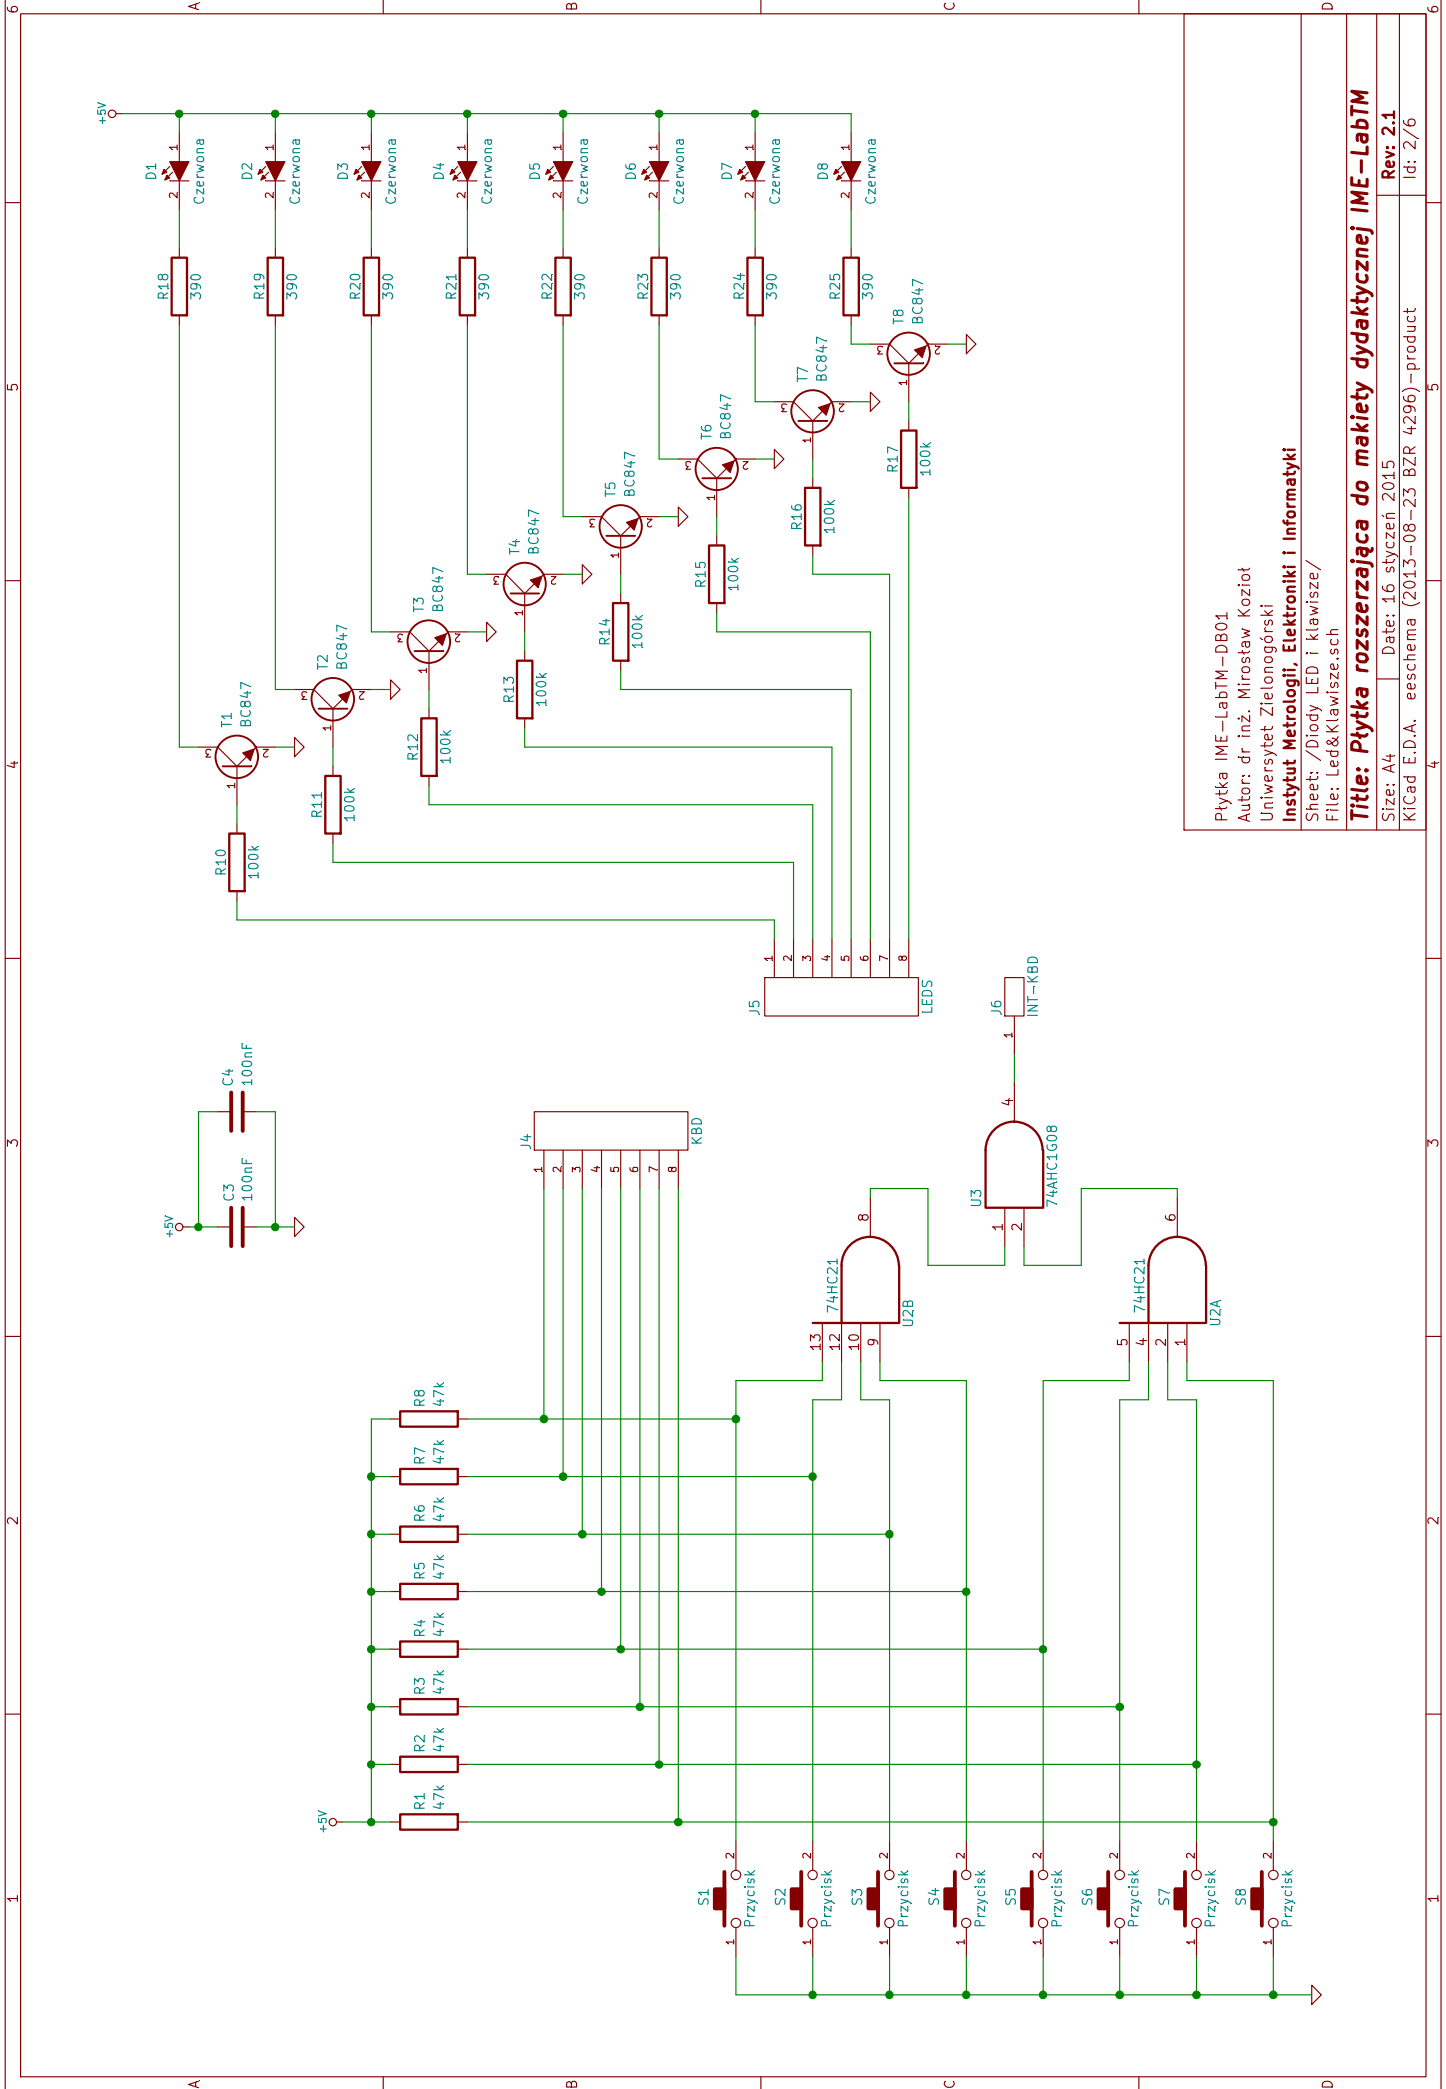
Płytka IME-LabTM-DB01
Autor: dr inż. Mirosław Kozioł
Uniwersytet Zielonogórski
Instytut Metrologii, Elektroniki i Informatyki
Sheet: /Diody LED i klawisze/
File: Led&Klawisze.sch
Title: Płytka rozszerzająca do makiety dydaktycznej IME-LabTM
Size: A4 Date: 16 styczeń 2015 Rev: 2.1
KiCad E.D.A. eeschema (2013-08-23 BZR 4296)-product Id: 2/6

+5V
D1 Czerwona D2 Czerwona D3 Czerwona D4 Czerwona D5 Czerwona D6 Czerwona D7 Czerwona D8 Czerwona
R18 390 R19 390 R20 390 R21 390 R22 390 R23 390 R24 390 R25 390
T1 BC847 T2 BC847 T3 BC847 T4 BC847 T5 BC847 T6 BC847 T7 BC847 T8 BC847
R10 100k R11 100k R12 100k R13 100k R14 100k R15 100k R16 100k R17 100k
J5 LEDS 1 2 3 4 5 6 7 8
J6 INT-KBD 1
C4 100nF
C3 100nF
+5V
J4 KBD 1 2 3 4 5 6 7 8
U3 74AHC1G08 4 1 2
U2B 74HC21 8 13 12 10 9
U2A 74HC21 6 5 4 2 1
R8 47k R7 47k R6 47k R5 47k R4 47k R3 47k R2 47k R1 47k
+5V
S1 Przycisk S2 Przycisk S3 Przycisk S4 Przycisk S5 Przycisk S6 Przycisk S7 Przycisk S8 Przycisk
A B C D 1 2 3 4 5 6